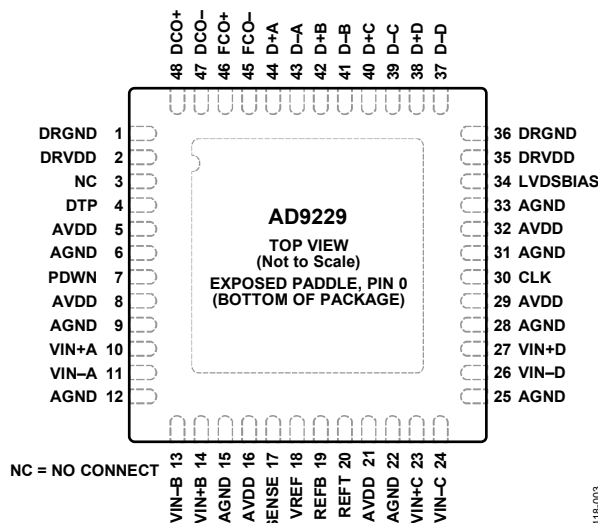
48 DCO+
47 DCO–
46 FCO+
45 FCO–
44 D+A
43 D–A
42 D+B
41 D–B
40 D+C
39 D–C
38 D+D
37 D–D

DRGND 1
DRVDD 2
NC 3
DTP 4
AVDD 5
AGND 6
PDWN 7
AVDD 8
AGND 9
VIN+A 10
VIN–A 11
AGND 12

AD9229
TOP VIEW
(Not to Scale)
EXPOSED PADDLE, PIN 0
(BOTTOM OF PACKAGE)

36 DRGND
35 DRVDD
34 LVDSBIAS
33 AGND
32 AVDD
31 AGND
30 CLK
29 AVDD
28 AGND
27 VIN+D
26 VIN–D
25 AGND

NC = NO CONNECT

VIN–B 13
VIN+B 14
AGND 15
AVDD 16
SENSE 17
VREF 18
REFB 19
REFT 20
AVDD 21
AGND 22
VIN+C 23
VIN–C 24

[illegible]118-003